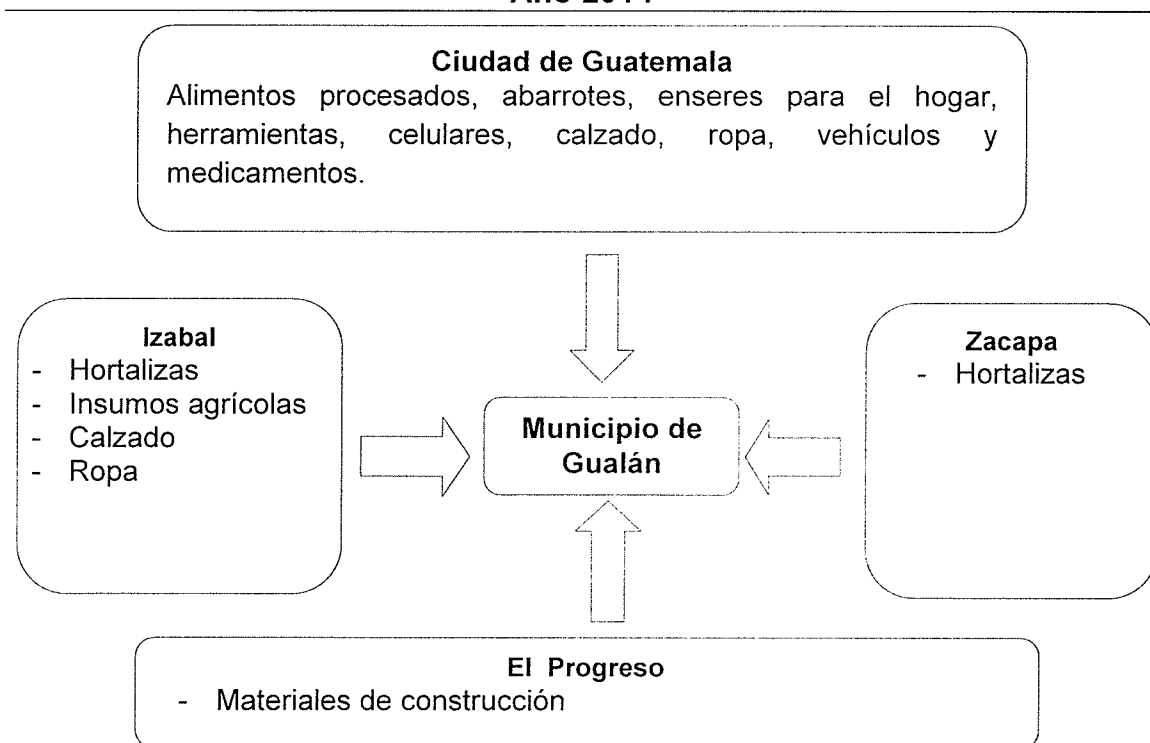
Año 2011

Ciudad de Guatemala
Alimentos procesados, abarrotes, enseres para el hogar, herramientas, celulares, calzado, ropa, vehículos y medicamentos.

Izabal
- Hortalizas
- Insumos agrícolas
- Calzado
- Ropa

Municipio de Gualán

Zacapa
- Hortalizas

El Progreso
- Materiales de construcción